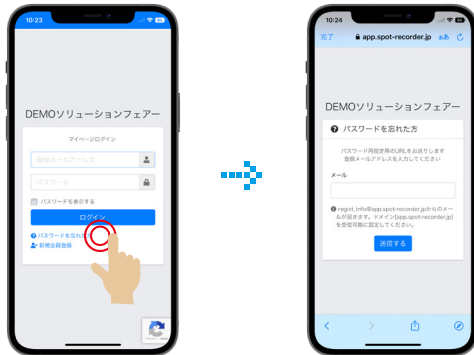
10:23

DEMOソリューションフェアー

マイページログイン

登録メールアドレス

パスワード

パスワードを表示する

ログイン

パスワードを忘れた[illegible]

新規会員登録

10:24

完了

app.spot-recorder.jp

ああ

DEMOソリューションフェアー

パスワードを忘れた方

パスワード再設定用のURLをお送りします
登録メールアドレスを入力してください

メール

regist_info@app.spot-recorder.jpからのメールが届きます。ドメイン[app.spot-recorder.jp]を受信可能に設定してください。

送信する